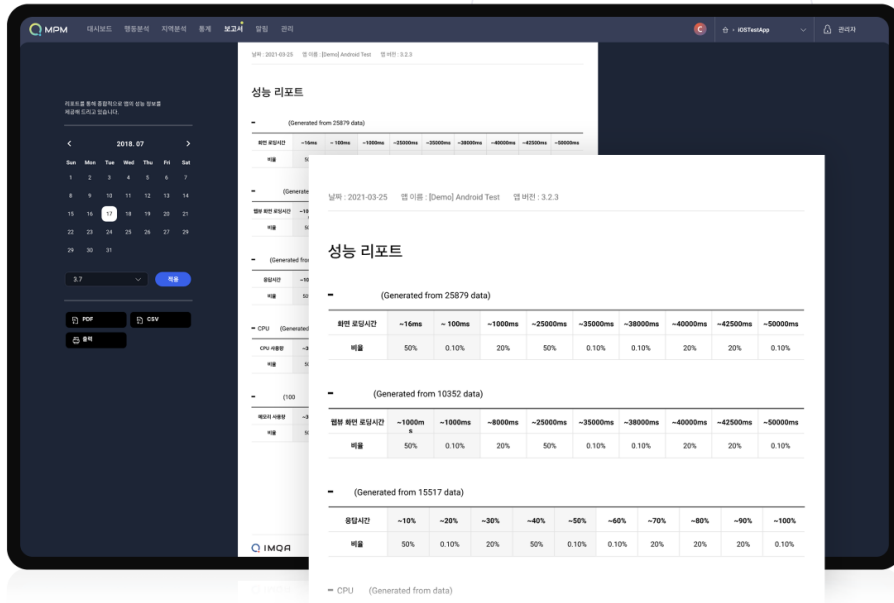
MPM 대시보드 행동분석 지역분석 통계 보고서 알림 관리

C 홈 > iOSTestApp 관리자

리포트를 통해 종합적으로 앱의 성능 정보를 제공해 드리고 있습니다.

2018. 07

| Sun | Mon | Tue | Wed | Thu | Fri | Sat |
|---|---|---|---|---|---|---|
| 1 | 2 | 3 | 4 | 5 | 6 | 7 |
| 8 | 9 | 10 | 11 | 12 | 13 | 14 |
| 15 | 16 | 17 | 18 | 19 | 20 | 21 |
| 22 | 23 | 24 | 25 | 26 | 27 | 28 |
| 29 | 30 | 31 | | | | |

3.7 적용

PDF CSV 출력

날짜 : 2021-03-25 앱 이름 : [Demo] Android Test 앱 버전 : 3.2.3

성능 리포트

- (Generated from 25879 data)

| 화면 로딩시간 | ~16ms | ~100ms | ~1000ms | ~25000ms | ~35000ms | ~38000ms | ~40000ms | ~42500ms | ~50000ms |
|---|---|---|---|---|---|---|---|---|---|
| 비율 | 50% | 0.10% | 20% | 50% | 0.10% | 0.10% | 20% | 20% | 0.10% |

- (Generated from 10352 data)

| 웹뷰 화면 로딩시간 | ~1000ms | ~1000ms | ~8000ms | ~25000ms | ~35000ms | ~38000ms | ~40000ms | ~42500ms | ~50000ms |
|---|---|---|---|---|---|---|---|---|---|
| 비율 | 50% | 0.10% | 20% | 50% | 0.10% | 0.10% | 20% | 20% | 0.10% |

- (Generated from 15517 data)

| 응답시간 | ~10% | ~20% | ~30% | ~40% | ~50% | ~60% | ~70% | ~80% | ~90% | ~100% |
|---|---|---|---|---|---|---|---|---|---|---|
| 비율 | 50% | 0.10% | 20% | 50% | 0.10% | 0.10% | 20% | 20% | 20% | 0.10% |

- CPU (Generated from data)

CPU 사용량 비율 (100 메모리 사용량 비율

IMQA